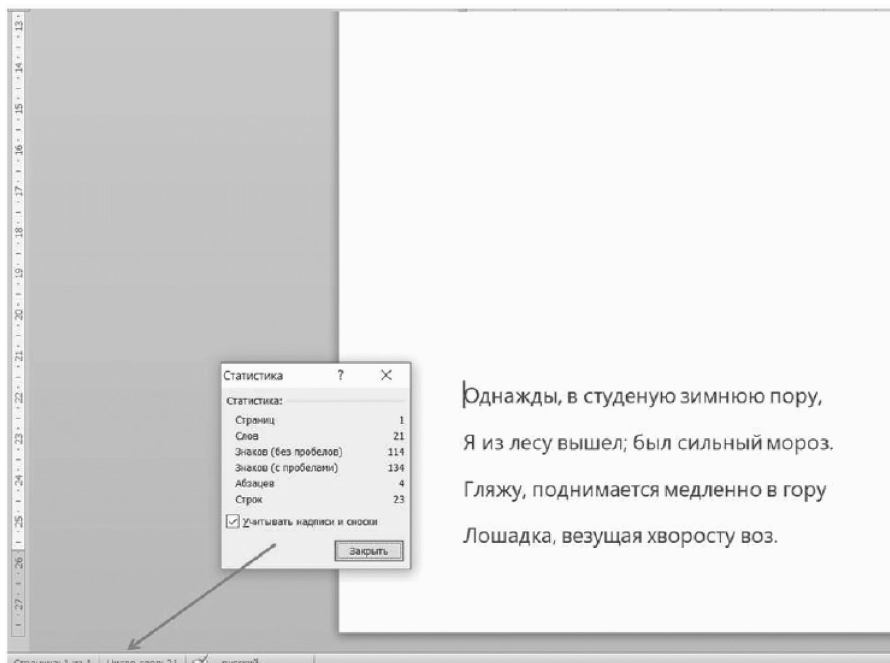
13 · 14 · 15 · 16 · 17 · 18 · 19 · 20 · 21 · 22 · 23 · 24 · 25 · 26 · 27

Статистика ? ×

Статистика:

| | |
|---|---|
| Страниц | 1 |
| Слов | 21 |
| Знаков (без пробелов) | 114 |
| Знаков (с пробелами) | 134 |
| Абзацев | 4 |
| Строк | 23 |

Учитывать надписи и сноски

Закрыть

Однажды, в студеную зимнюю пору,

Я из лесу вышел; был сильный мороз.

Гляжу, поднимается медленно в гору

Лошадка, везущая хворосту воз.

Страница 1 из 1 Число слов: 21 русский